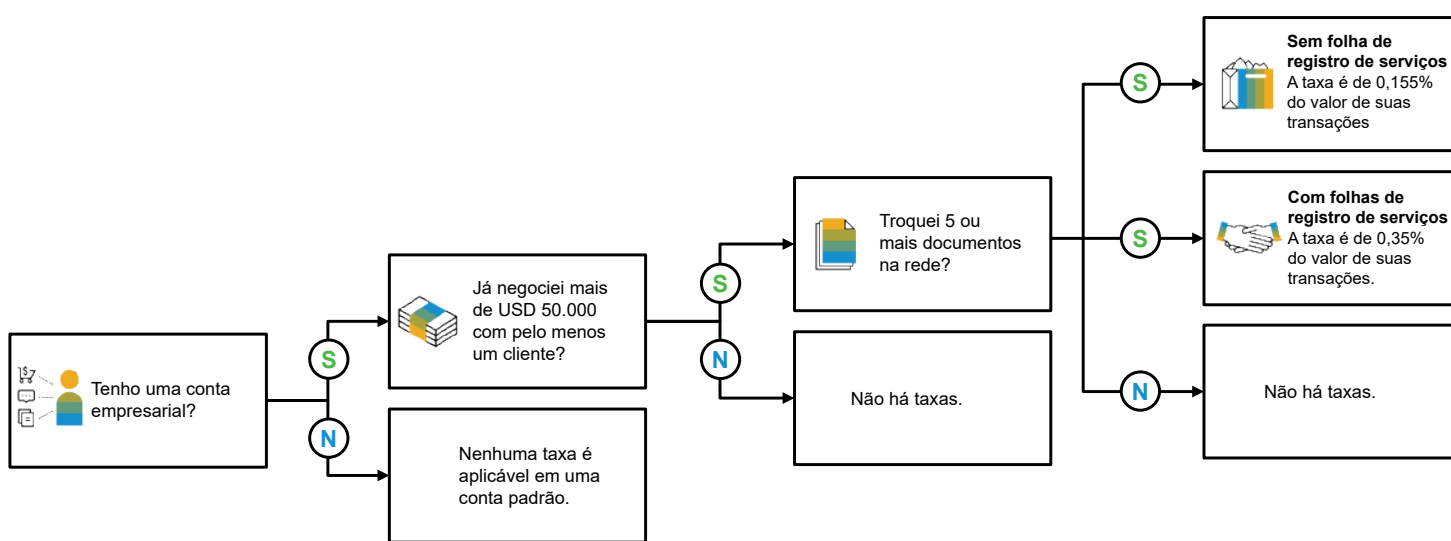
Tenho uma conta empresarial?

S

N

Já negociei mais de USD 50.000 com pelo menos um cliente?

Nenhuma taxa é aplicável em uma conta padrão.

S

N

Troquei 5 ou mais documentos na rede?

Não há taxas.

S

S

N

**Sem folha de registro de serviços**
A taxa é de 0,155% do valor de suas transações

**Com folhas de registro de serviços**
A taxa é de 0,35% do valor de suas transações.

Não há taxas.